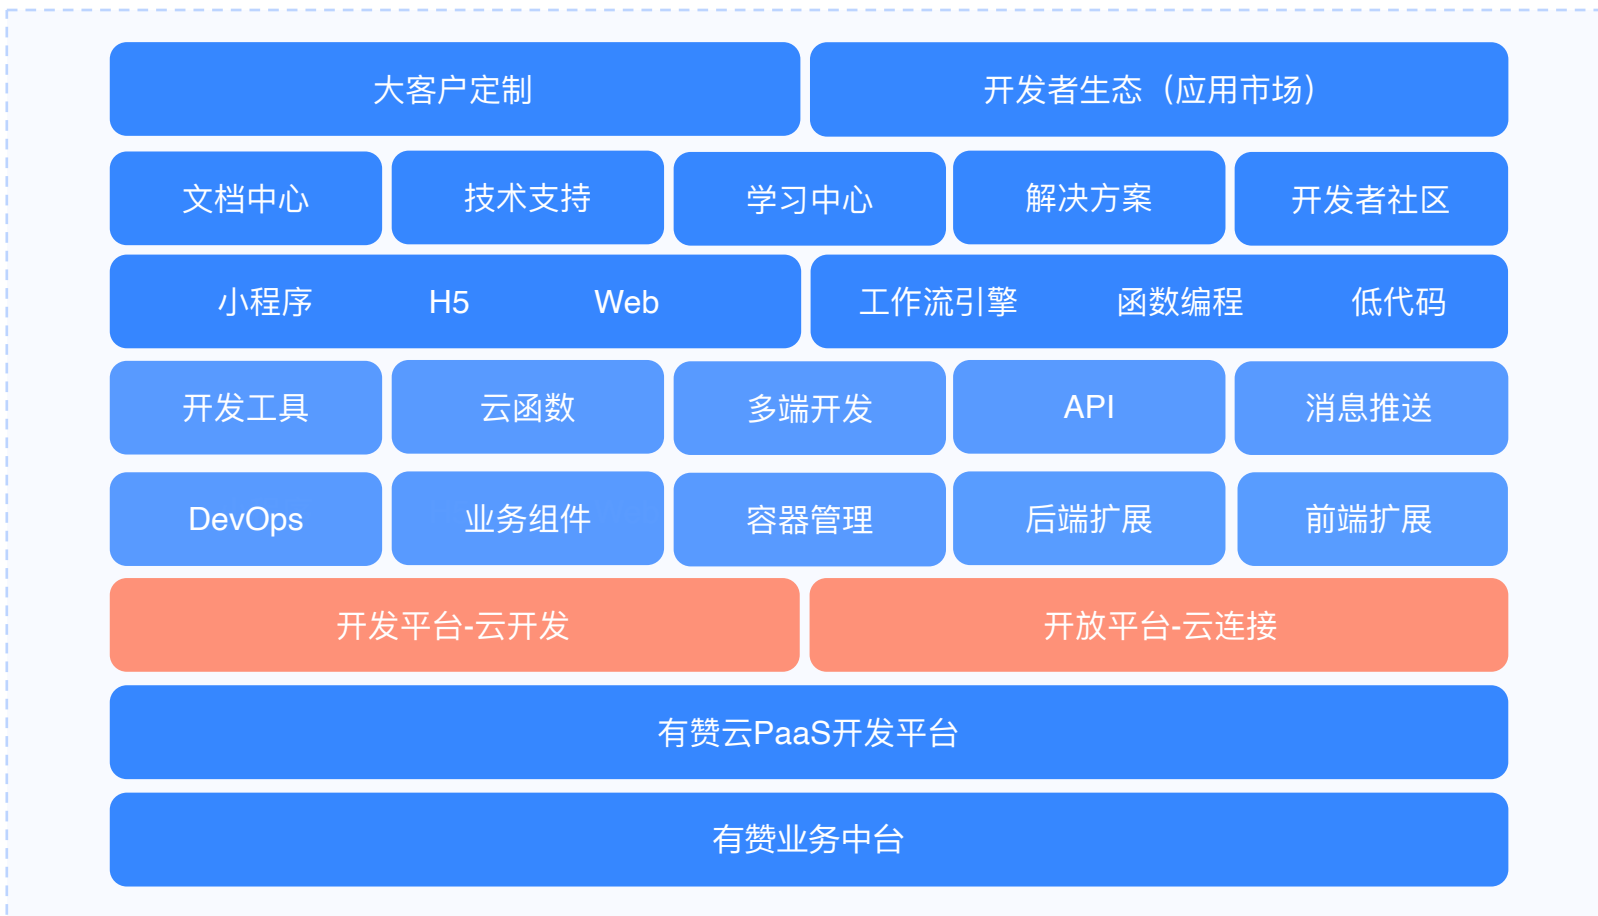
大客户定制

开发者生态（应用市场）

文档中心

技术支持

学习中心

解决方案

开发者社区

小程序 H5 Web

工作流引擎 函数编程 低代码

开发工具

云函数

多端开发

API

消息推送

DevOps

业务组件

容器管理

后端扩展

前端扩展

开发平台-云开发

开放平台-云连接

有赞云PaaS开发平台

有赞业务中台